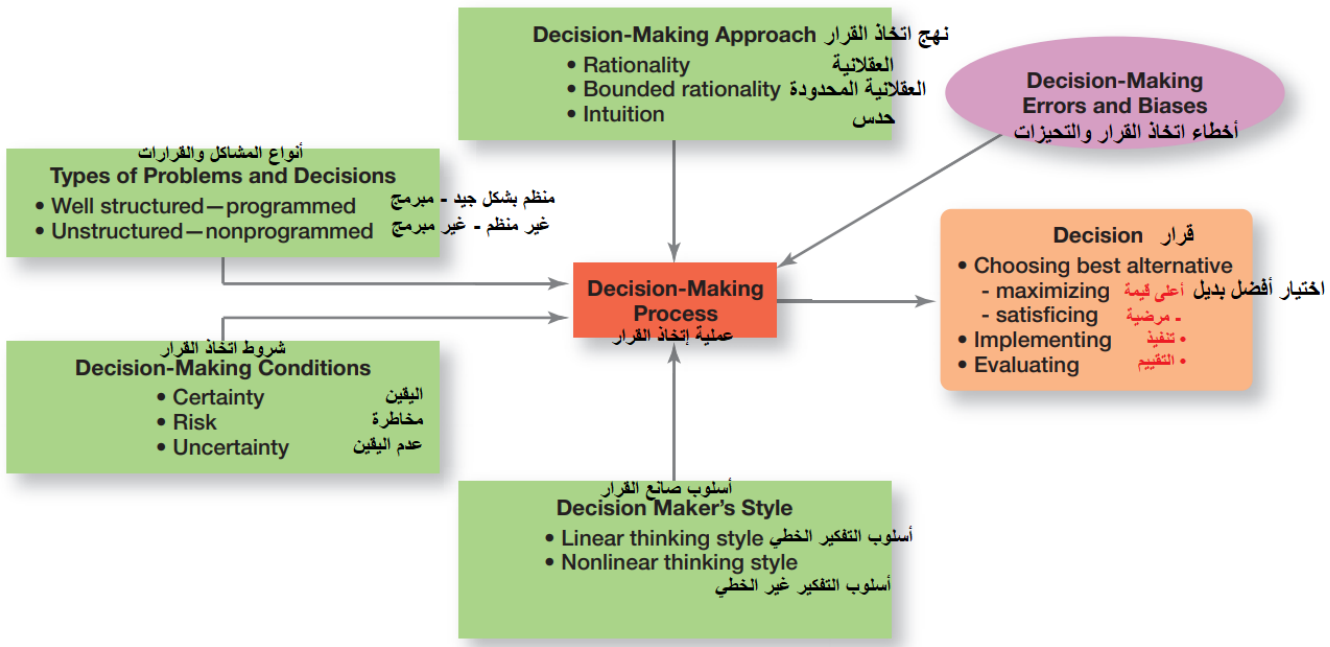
Decision-Making Approach نهج اتخاذ القرار
• Rationality العقلانية
• Bounded rationality العقلانية المحدودة
• Intuition حدس

Decision-Making Errors and Biases
أخطاء اتخاذ القرار والتحيزات

أنواع المشاكل والقرارات
Types of Problems and Decisions
• Well structured—programmed منظم بشكل جيد - مبرمج
• Unstructured—nonprogrammed غير منظم - غير مبرمج

Decision-Making Process
عملية إتخاذ القرار

Decision قرار
• Choosing best alternative اختيار أفضل بديل
- maximizing أعلى قيمة
- satisficing - مرضية
• Implementing • تنفيذ
• Evaluating • التقييم

شروط اتخاذ القرار
Decision-Making Conditions
• Certainty اليقين
• Risk مخاطرة
• Uncertainty عدم اليقين

أسلوب صانع القرار
Decision Maker's Style
• Linear thinking style أسلوب التفكير الخطي
• Nonlinear thinking style
أسلوب التفكير غير الخطي